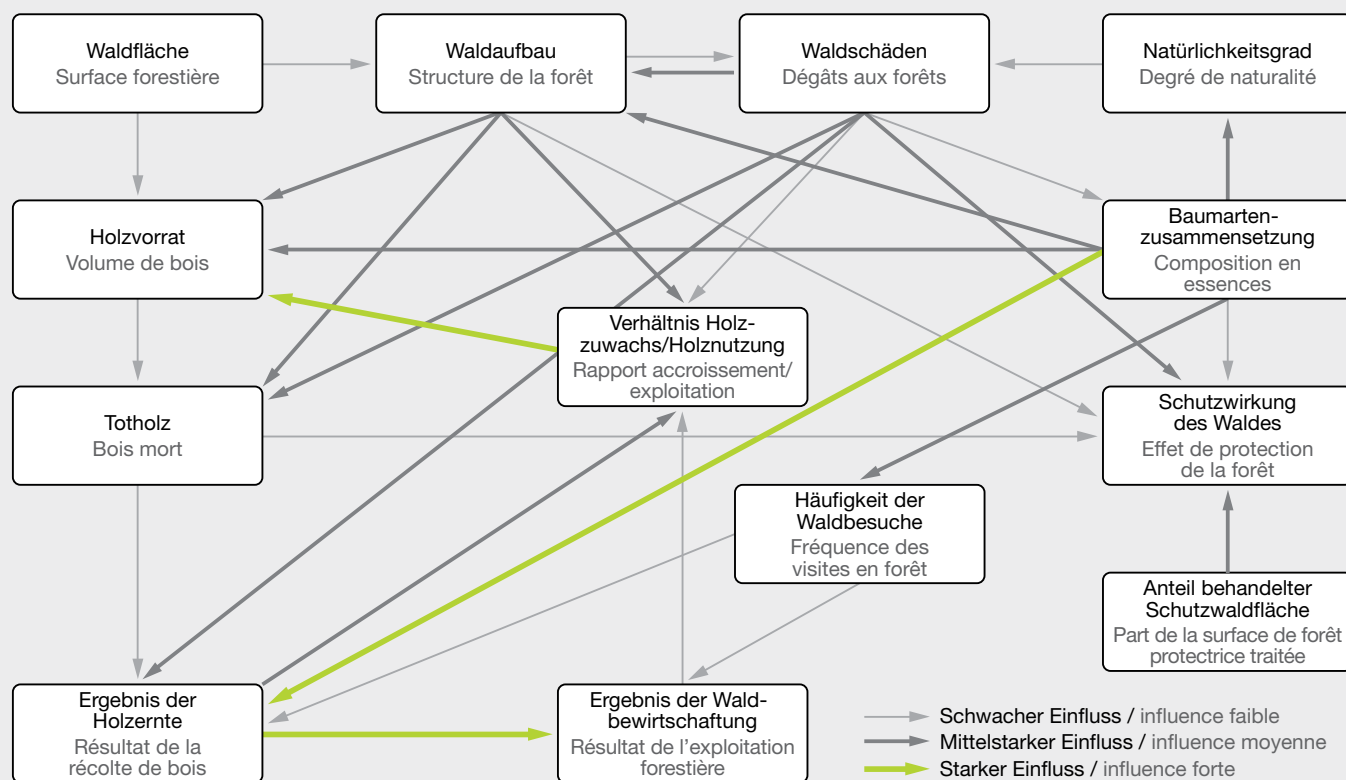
Waldfläche
Surface forestière

Waldaufbau
Structure de la forêt

Waldschäden
Dégâts aux forêts

Natürlichkeitsgrad
Degré de naturalité

Holzvorrat
Volume de bois

Baumartenzusammensetzung
Composition en essences

Verhältnis Holzzuwachs/Holznutzung
Rapport accroissement/exploitation

Totholz
Bois mort

Schutzwirkung des Waldes
Effet de protection de la forêt

Häufigkeit der Waldbesuche
Fréquence des visites en forêt

Anteil behandelter Schutzwaldfläche
Part de la surface de forêt protectrice traitée

Ergebnis der Holzernte
Résultat de la récolte de bois

Ergebnis der Waldbewirtschaftung
Résultat de l'exploitation forestière

Schwacher Einfluss / influence faible
Mittelstarker Einfluss / influence moyenne
Starker Einfluss / influence forte